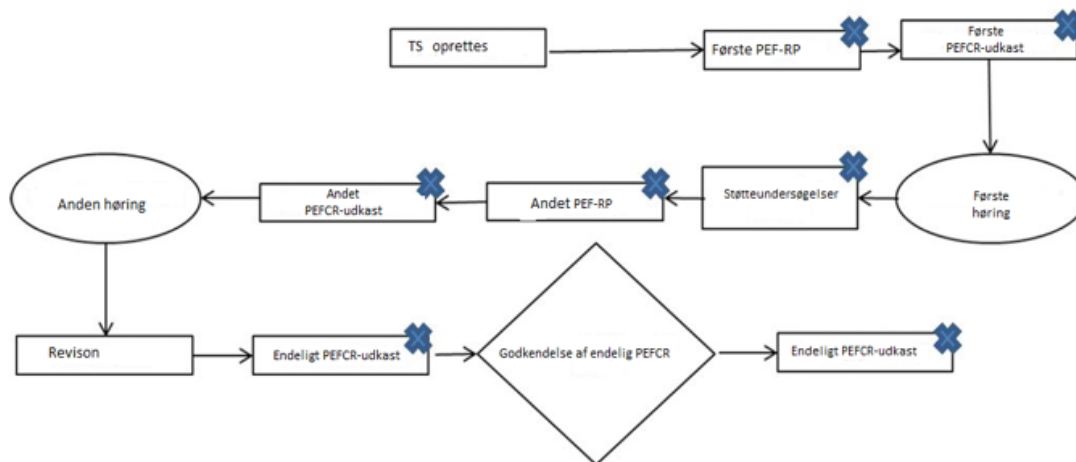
TS oprettes

Første PEF-RP

Første PEFCR-udkast

Første høring

Støtteundersøgelser

Andet PEF-RP

Andet PEFCR-udkast

Anden høring

Revison

Endeligt PEFCR-udkast

Godkendelse af endelig PEFCR

Endeligt PEFCR-udkast